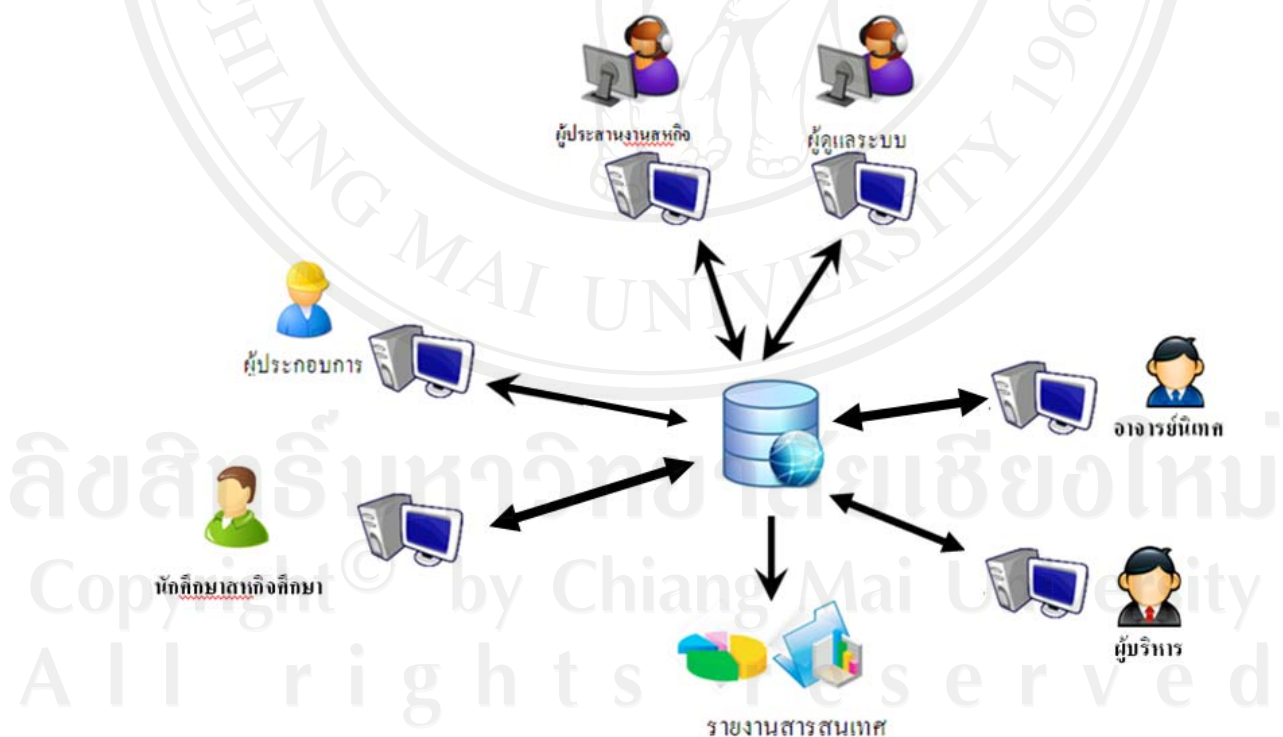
ผู้ประสานงานสหกิจ

ผู้ดูแลระบบ

ผู้ประกอบการ

อาจารย์นิเทศ

นักศึกษาสหกิจศึกษา

ผู้บริหาร

รายงานสารสนเทศ

CHIANG MAI UNIVERSITY

ลิขสิทธิ์มหาวิทยาลัยเชียงใหม่
Copyright© by Chiang Mai University
All rights reserved